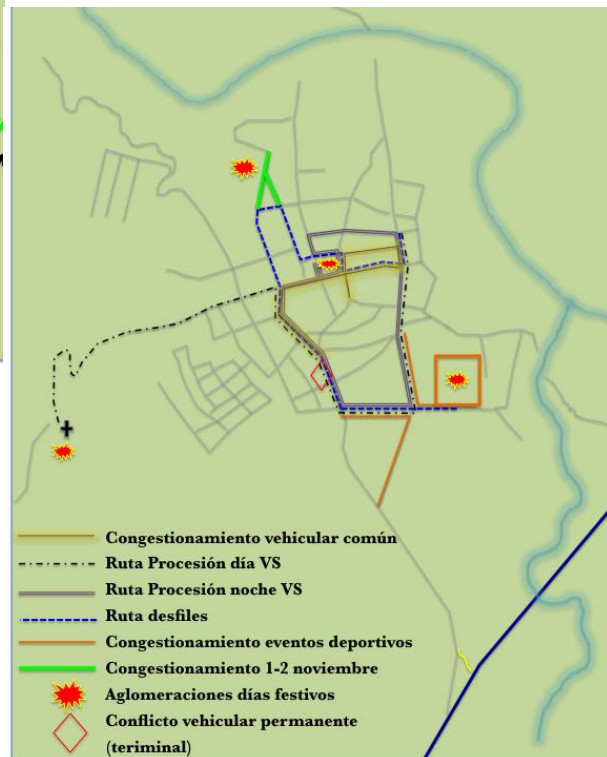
Congestionamiento vehicular común
Ruta Procesión día VS
Ruta Procesión noche VS
Ruta desfiles
Congestionamiento eventos deportivos
Congestionamiento 1-2 noviembre
Aglomeraciones días festivos
Conflicto vehicular permanente (terriminal)